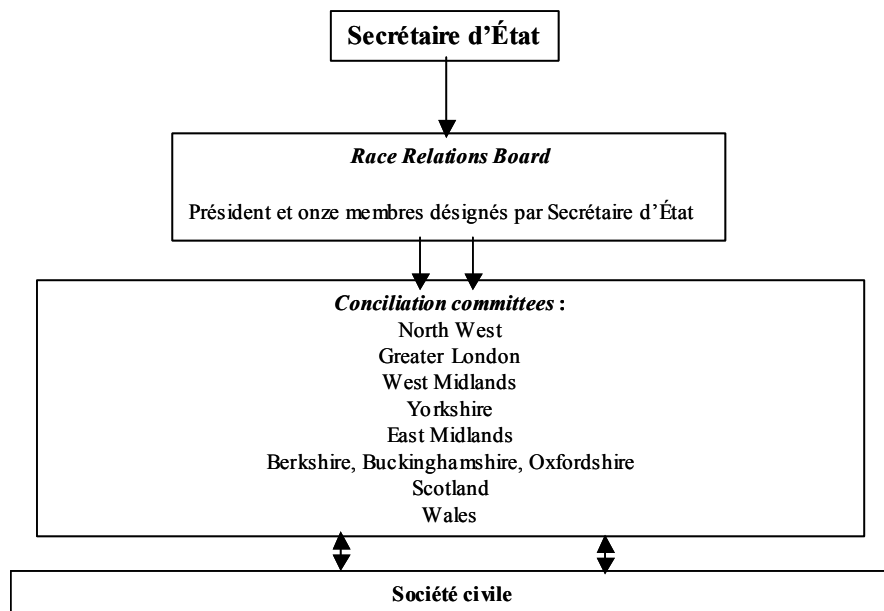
Secrétaire d'État

Race Relations Board

Président et onze membres désignés par Secrétaire d'État

Conciliation committees :
North West
Greater London
West Midlands
Yorkshire
East Midlands
Berkshire, Buckinghamshire, Oxfordshire
Scotland
Wales

Société civile